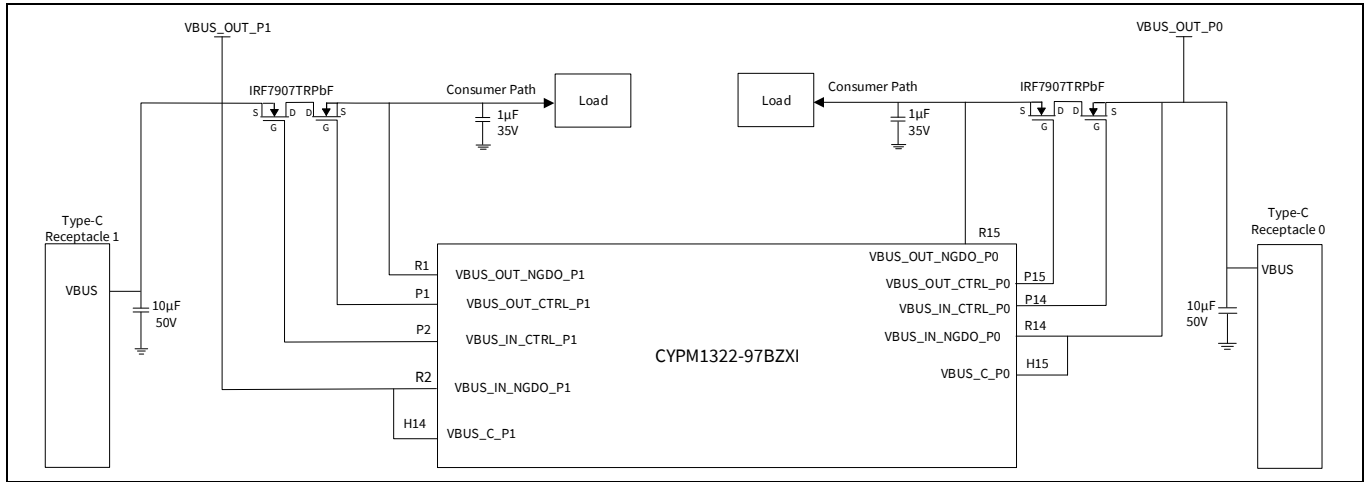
VBUS_OUT_P1

IRF7907TRPbF

S D D S

G G

Consumer Path

Load

1µF
35V

Type-C
Receptacle 1

VBUS

10µF
50V

R1 VBUS_OUT_NGDO_P1

P1 VBUS_OUT_CTRL_P1

P2 VBUS_IN_CTRL_P1

R2 VBUS_IN_NGDO_P1

H14 VBUS_C_P1

CYPM1322-97BZXI

VBUS_OUT_P0

Load

Consumer Path

1µF
35V

IRF7907TRPbF

S D D S

G G

R15

VBUS_OUT_NGDO_P0

VBUS_OUT_CTRL_P0 P15

VBUS_IN_CTRL_P0 P14

VBUS_IN_NGDO_P0 R14

H15

VBUS_C_P0

Type-C
Receptacle 0

VBUS

10µF
50V